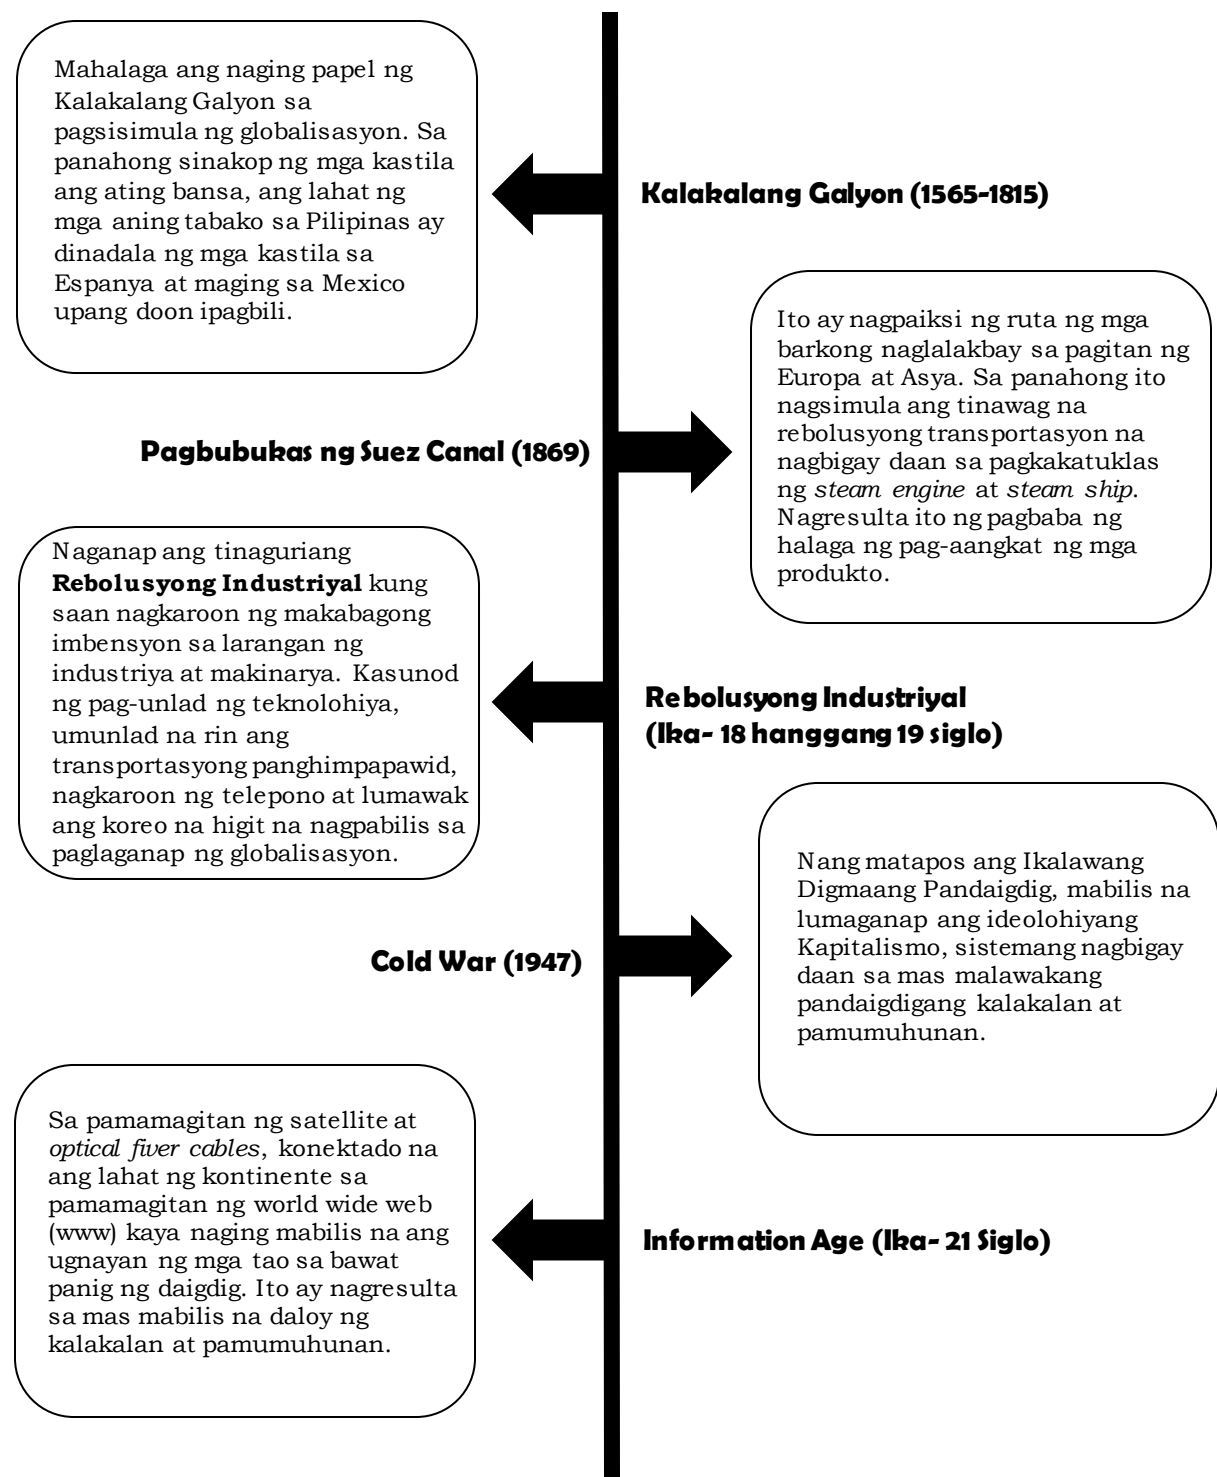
Mahalaga ang naging papel ng Kalakalang Galyon sa pagsisimula ng globalisasyon. Sa panahong sinakop ng mga kastila ang ating bansa, ang lahat ng mga aning tabako sa Pilipinas ay dinadala ng mga kastila sa Espanya at maging sa Mexico upang doon ipagbili.

Kalakalang Galyon (1565-1815)

Pagbubukas ng Suez Canal (1869)

Ito ay nagpaiksi ng ruta ng mga barkong naglalakbay sa pagitan ng Europa at Asya. Sa panahong ito nagsimula ang tinawag na rebolusyong transportasyon na nagbigay daan sa pagkakatuklas ng *steam engine* at *steam ship*. Nagresulta ito ng pagbaba ng halaga ng pag-aangkat ng mga produkto.

Naganap ang tinaguriang **Rebolusyong Industriyal** kung saan nagkaroon ng makabagong imbensyon sa larangan ng industriya at makinarya. Kasunod ng pag-unlad ng teknolohiya, umunlad na rin ang transportasyong panghimpapawid, nagkaroon ng telepono at lumawak ang koreo na higit na nagpabilis sa paglaganap ng globalisasyon.

Rebolusyong Industriyal (Ika- 18 hanggang 19 siglo)

Cold War (1947)

Nang matapos ang Ikalawang Digmaang Pandaigdig, mabilis na lumaganap ang ideolohiyang Kapitalismo, sistemang nagbigay daan sa mas malawakang pandaigdigang kalakalan at pamumuhunan.

Sa pamamagitan ng satellite at *optical fiver cables*, konektado na ang lahat ng kontinente sa pamamagitan ng world wide web (www) kaya naging mabilis na ang ugnayan ng mga tao sa bawat panig ng daigdig. Ito ay nagresulta sa mas mabilis na daloy ng kalakalan at pamumuhunan.

Information Age (Ika- 21 Siglo)